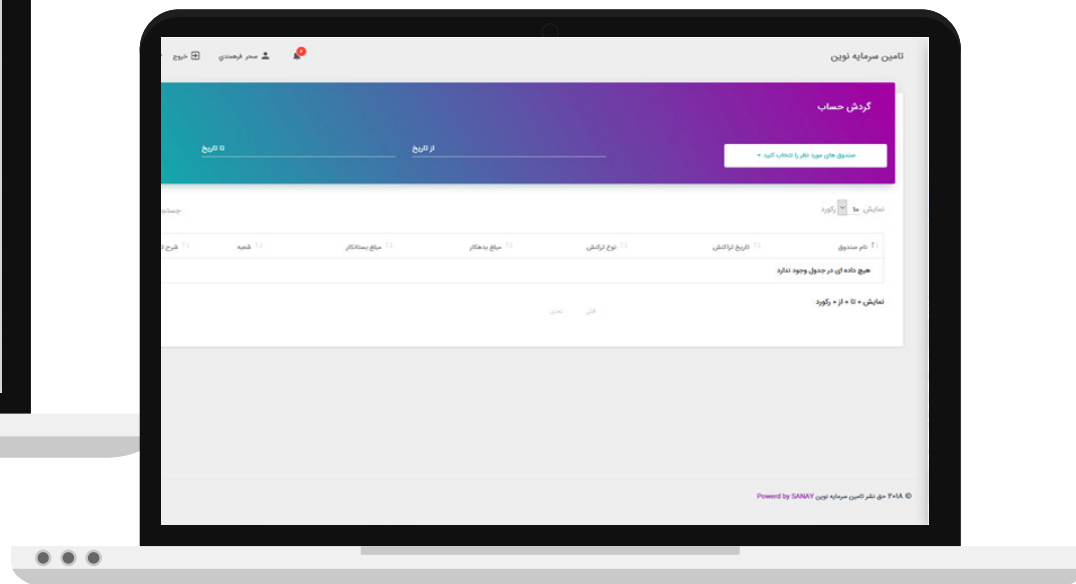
تامین سرمایه نوین
خروج
سحر فرهمندی
0

گردش حساب
صندوق های مورد نظر را انتخاب کنید
از تاریخ
تا تاریخ

نمایش ۱۰ رکورد
جستجو

| نام صندوق | تاریخ تراکنش | نوع تراکنش | مبلغ بدهکار | مبلغ بستانکار | شعبه | شرح |
|---|---|---|---|---|---|---|
| هیچ داده ای در جدول وجود ندارد | | | | | | |

نمایش ۰ تا ۰ از ۰ رکورد
قبلی
بعدی

© ۲۰۱۸ حق نشر تامین سرمایه نوین Powered by SANAY